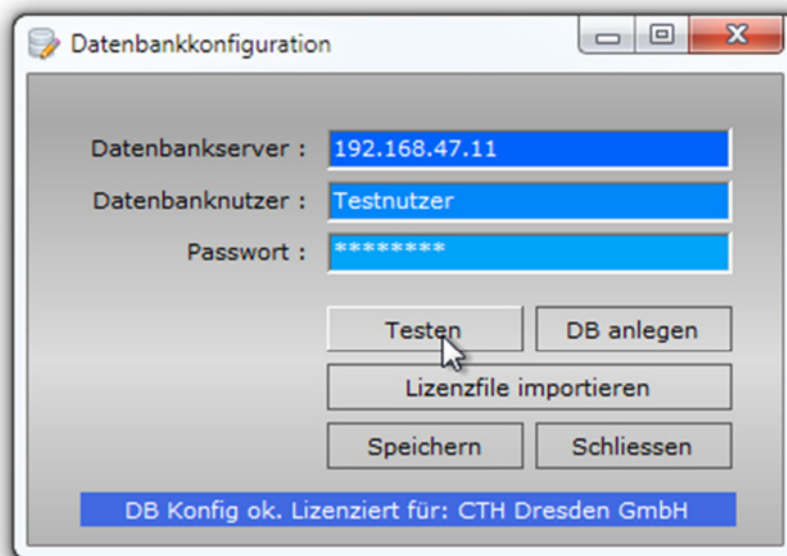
Datenbankkonfiguration

Datenbankserver : 192.168.47.11

Datenbanknutzer : Testnutzer

Passwort : ********

Testen

DB anlegen

Lizenzfile importieren

Speichern

Schliessen

DB Konfig ok. Lizenziert für: CTH Dresden GmbH